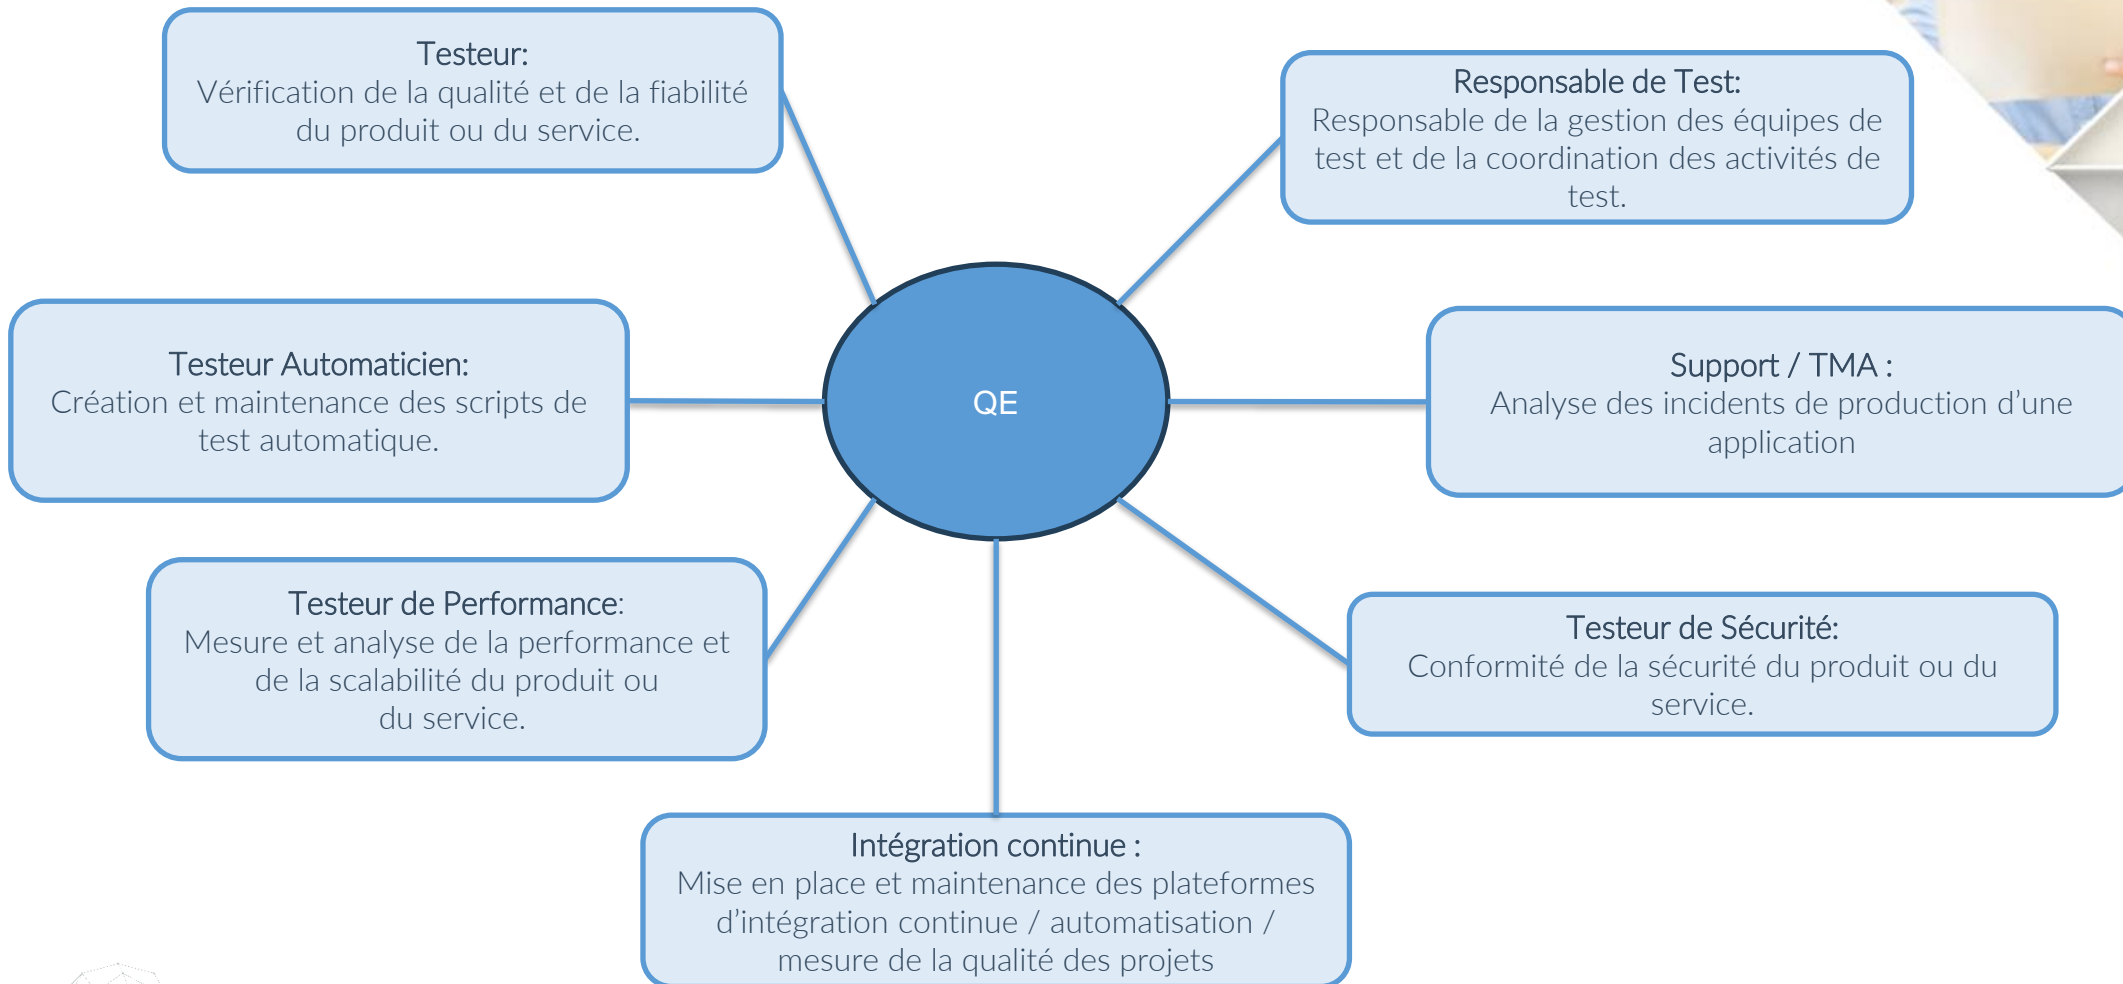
Testeur:
Vérification de la qualité et de la fiabilité du produit ou du service.

Responsable de Test:
Responsable de la gestion des équipes de test et de la coordination des activités de test.

Testeur Automaticien:
Création et maintenance des scripts de test automatique.

QE

Support / TMA :
Analyse des incidents de production d’une application

Testeur de Performance:
Mesure et analyse de la performance et de la scalabilité du produit ou du service.

Testeur de Sécurité:
Conformité de la sécurité du produit ou du service.

Intégration continue :
Mise en place et maintenance des plateformes d’intégration continue / automatisation / mesure de la qualité des projets